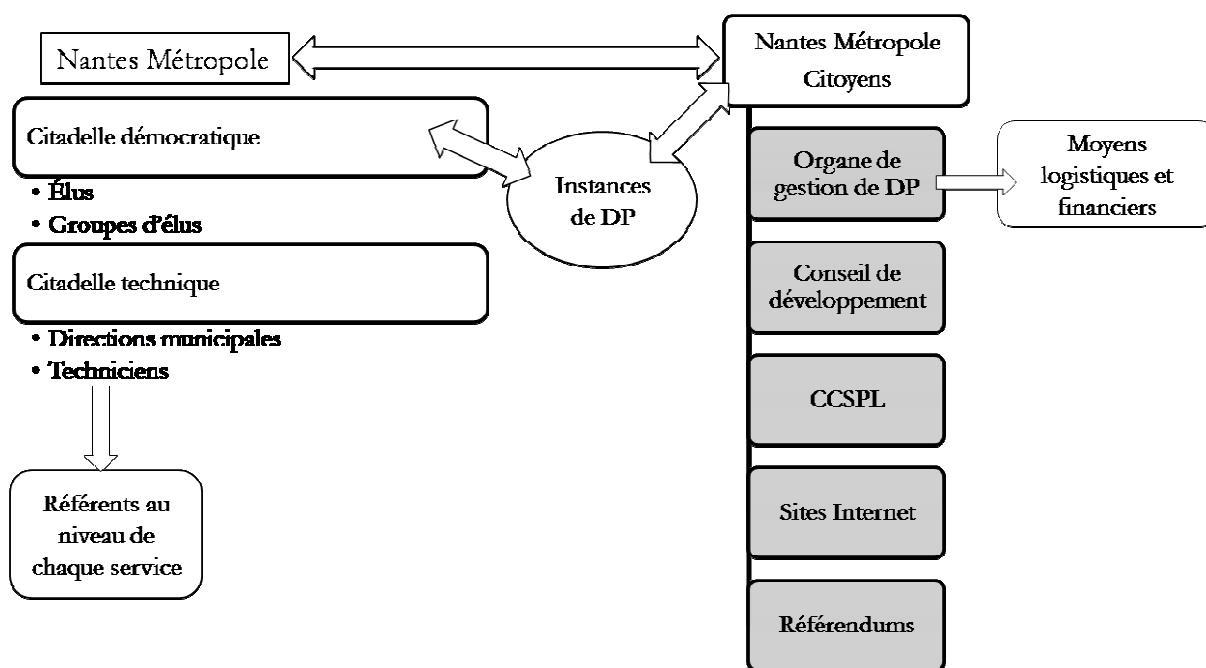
Nantes Métropole

Nantes Métropole Citoyens

Citadelle démocratique

• Élus
• Groupes d'élus

Instances de DP

Organe de gestion de DP

Moyens logistiques et financiers

Citadelle technique

• Directions municipales
• Techniciens

Conseil de développement

CCSPL

Référents au niveau de chaque service

Sites Internet

Référendums